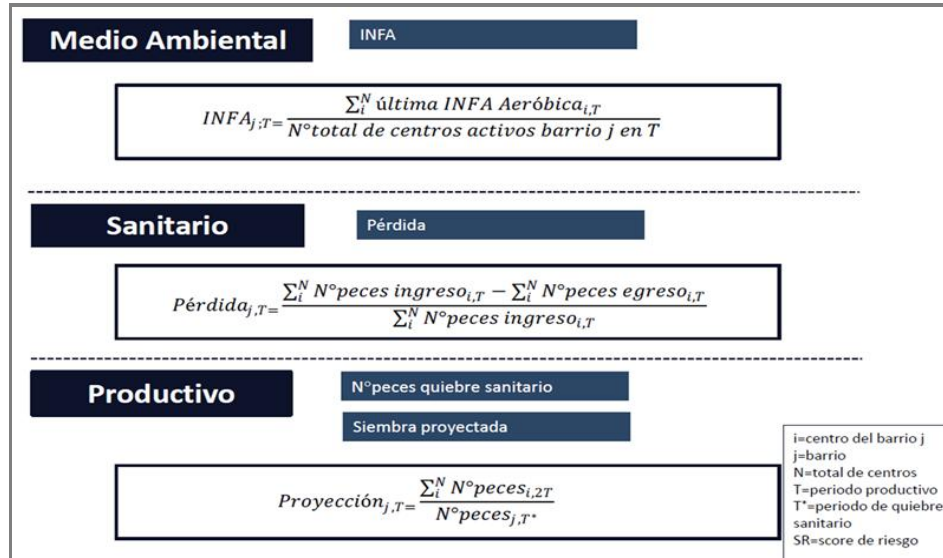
Medio Ambiental

INFA

$INFA_{j;T}=\frac{\sum_i^N \text{última INFA Aeróbica}_{i,T}}{N°\text{total de centros activos barrio j en T}}$

Sanitario

Pérdida

$Pérdida_{j,T}=\frac{\sum_i^N N°peces\ ingreso_{i,T}-\sum_i^N N°peces\ egreso_{i,T}}{\sum_i^N N°peces\ ingreso_{i,T}}$

Productivo

N°peces quiebre sanitario

Siembra proyectada

$Proyección_{j,T}=\frac{\sum_i^N N°peces_{i,2T}}{N°peces_{j,T^*}}$

i=centro del barrio j
j=barrio
N=total de centros
T=periodo productivo
T*=periodo de quiebre sanitario
SR=score de riesgo